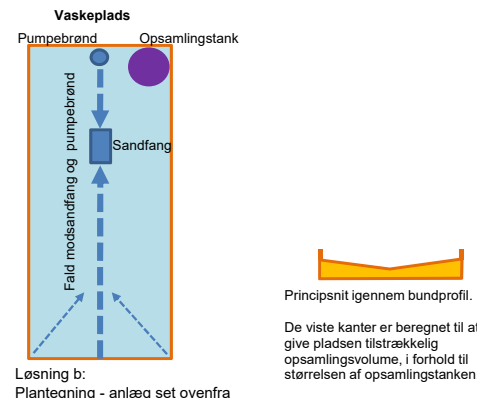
Vaskeplads

Pumpebrønd

Opsamlingstank

Sandfang

Fald modsandfang og pumpebrønd

Løsning b:
Plantegning - anlæg set ovenfra

Principsnit igennem bundprofil.

De viste kanter er beregnet til at give pladsen tilstrækkelig opsamlingsvolume, i forhold til størrelsen af opsamlingstanken